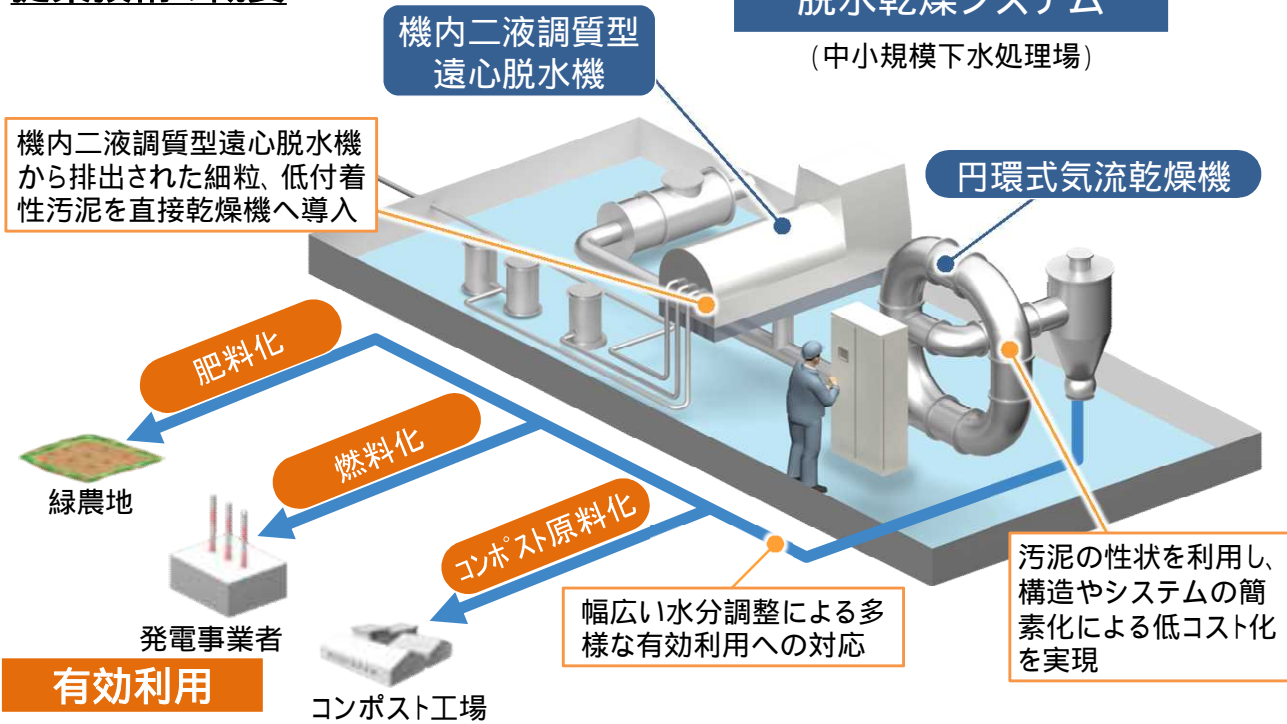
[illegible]

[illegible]

機内二液調質型遠心脱水機

（中小規模下水処理場）

機内二液調質型遠心脱水機から排出された細粒、低付着性汚泥を直接乾燥機へ導入

円環式気流乾燥機

肥料化

燃料化

コンポスト原料化

緑農地

発電事業者

コンポスト工場

幅広い水分調整による多様な有効利用への対応

汚泥の性状を利用し、構造やシステムの簡素化による低コスト化を実現

有効利用